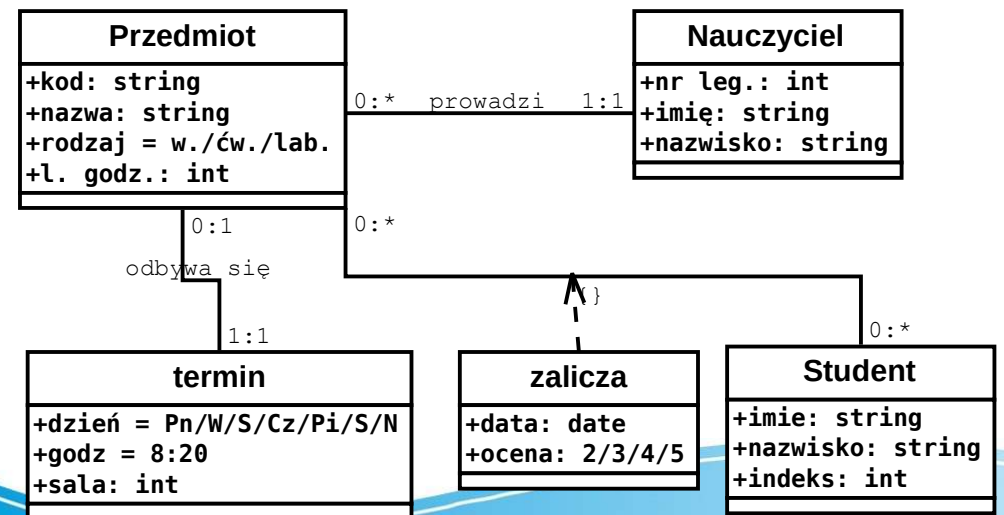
Przedmiot
+kod: string
+nazwa: string
+rodzaj = w./ćw./lab.
+l. godz.: int

0:* prowadzi 1:1

Nauczyciel
+nr leg.: int
+imię: string
+nazwisko: string

0:1
odbywa się
1:1

0:*
{}
0:*

termin
+dzień = Pn/W/S/Cz/Pi/S/N
+godz = 8:20
+sala: int

zalicza
+data: date
+ocena: 2/3/4/5

Student
+imie: string
+nazwisko: string
+indeks: int